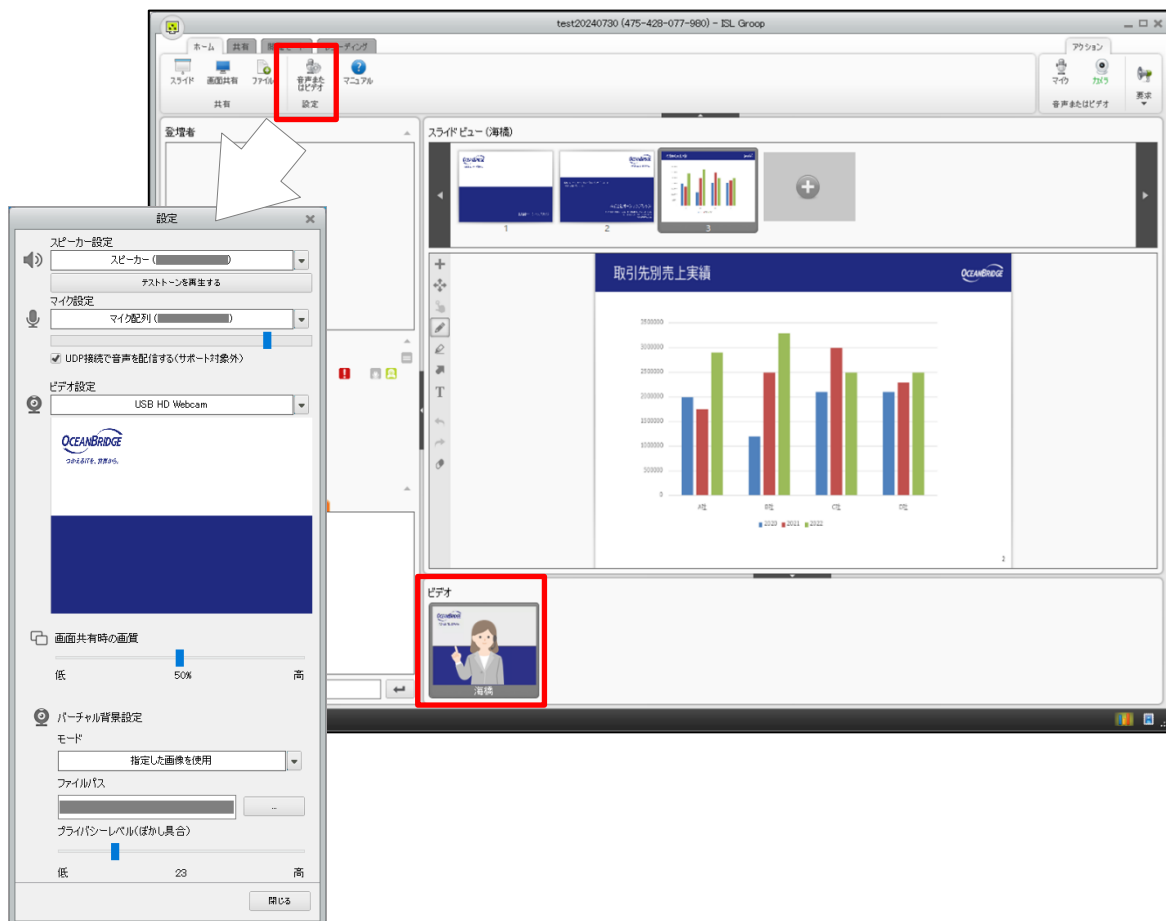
test20240730 (475-428-077-980) - ISL Groop

ホーム 共有 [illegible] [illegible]ーディング

スライド 画面共有 ファイル 音声またはビデオ マニュアル

共有 設定

アクション

マイク カメラ 要求

音声またはビデオ

登壇者

スライド ビュー (海橋)

1 2 3

取引先別売上実績

OCEANBRIDGE

3500000
3000000
2500000
2000000
1500000
1000000
500000
0

A社 B社 C社 D社

2020 2021 2022

2

ビデオ

海橋

設定

スピーカー設定

スピーカー ([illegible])

テストトーンを再生する

マイク設定

マイク配列 ([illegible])

UDP接続で音声を配信する(サポート対象外)

ビデオ設定

USB HD Webcam

OCEANBRIDGE
つかえるITを、世界から。

画面共有時の画質

低 50% 高

バーチャル背景設定

モード

指定した画像を使用

ファイルパス

...

プライバシーレベル(ぼかし具合)

低 23 高

閉じる